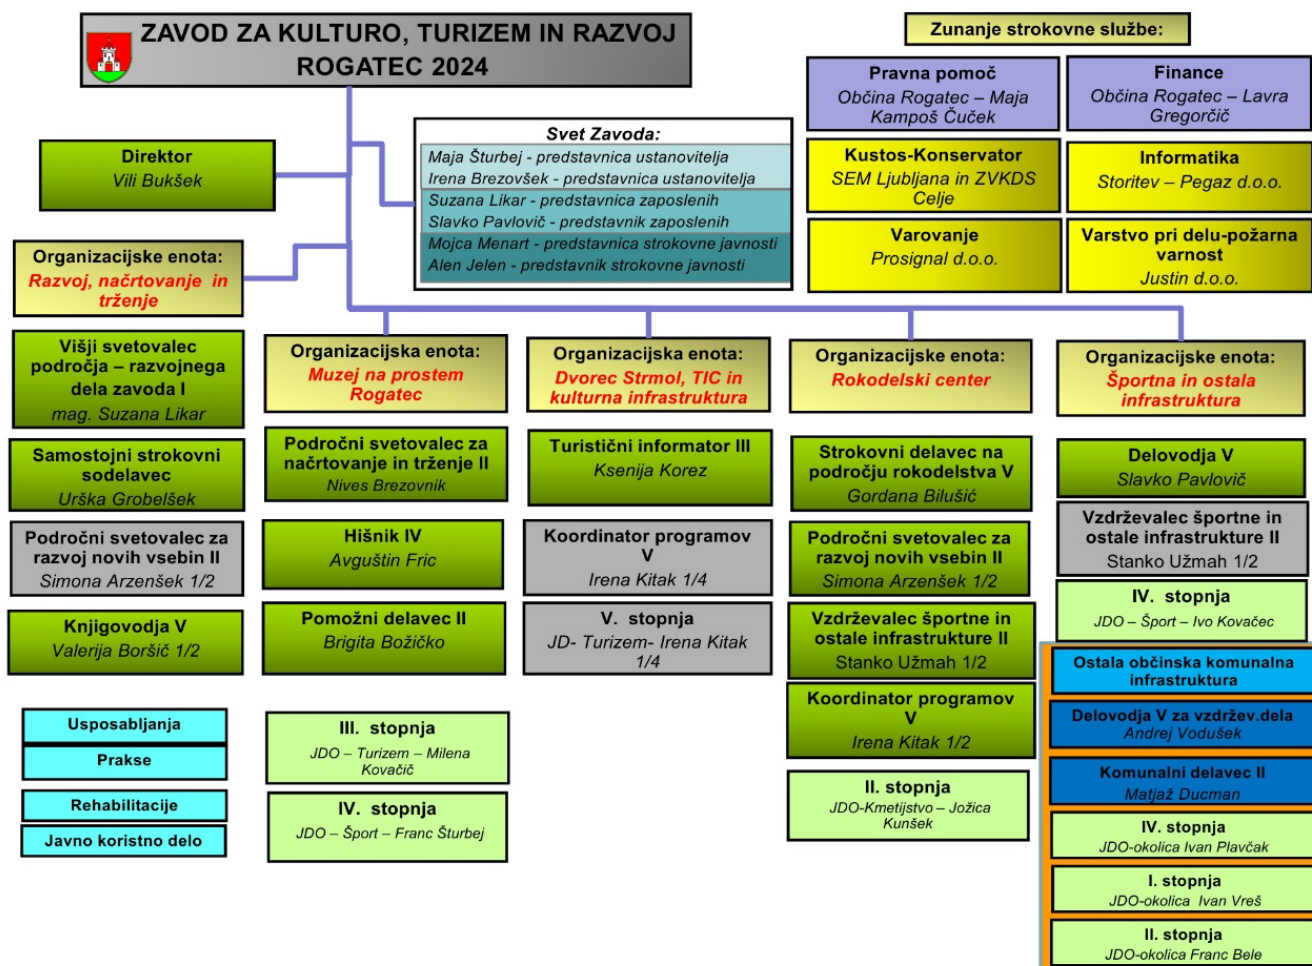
ZAVOD ZA KULTURO, TURIZEM IN RAZVOJ ROGATEC 2024

Zunanje strokovne službe:

Pravna pomoč
Občina Rogatec – Maja Kampoš Čuček

Finance
Občina Rogatec – Lavra Gregorčič

Kustos-Konservator
SEM Ljubljana in ZVKDS Celje

Informatika
Storitev – Pegaz d.o.o.

Varovanje
Prosignal d.o.o.

Varstvo pri delu-požarna varnost
Justin d.o.o.

Direktor
Vili Bukšek

Svet Zavoda:
Maja Šturbej - predstavnica ustanovitelja
Irena Brezovšek - predstavnica ustanovitelja
Suzana Likar - predstavnica zaposlenih
Slavko Pavlovič - predstavnik zaposlenih
Mojca Menart - predstavnica strokovne javnosti
Alen Jelen - predstavnik strokovne javnosti

Organizacijske enota:
Razvoj, načrtovanje in trženje

Višji svetovalec področja – razvojnega dela zavoda I
mag. Suzana Likar

Samostojni strokovni sodelavec
Urška Grobelšek

Področni svetovalec za razvoj novih vsebin II
Simona Arzenšek 1/2

Knjigovodja V
Valerija Boršič 1/2

Usposabljanja
Prakse
Rehabilitacije
Javno koristno delo

Organizacijska enota:
Muzej na prostem Rogatec

Področni svetovalec za načrtovanje in trženje II
Nives Brezovnik

Hišnik IV
Avguštin Fric

Pomožni delavec II
Brigita Božičko

III. stopnja
JDO – Turizem – Milena Kovačič

IV. stopnja
JDO – Šport – Franc Šturbej

Organizacijska enota:
Dvorec Strmol, TIC in kulturna infrastruktura

Turistični informator III
Ksenija Korez

Koordinator programov V
Irena Kitak 1/4

V. stopnja
JD- Turizem- Irena Kitak 1/4

Organizacijske enota:
Rokodelski center

Strokovni delavec na področju rokodelstva V
Gordana Bilušić

Področni svetovalec za razvoj novih vsebin II
Simona Arzenšek 1/2

Vzdrževalec športne in ostale infrastrukture II
Stanko Užmah 1/2

Koordinator programov V
Irena Kitak 1/2

II. stopnja
JDO-Kmetijstvo – Jožica Kunšek

Organizacijske enota:
Športna in ostala infrastruktura

Delovodja V
Slavko Pavlovič

Vzdrževalec športne in ostale infrastrukture II
Stanko Užmah 1/2

IV. stopnja
JDO – Šport – Ivo Kovačec

Ostala občinska komunalna infrastruktura

Delovodja V za vzdržev.dela
Andrej Vodušek

Komunalni delavec II
Matjaž Ducman

IV. stopnja
JDO-okolica Ivan Plavčak

I. stopnja
JDO-okolica Ivan Vreš

II. stopnja
JDO-okolica Franc Bele